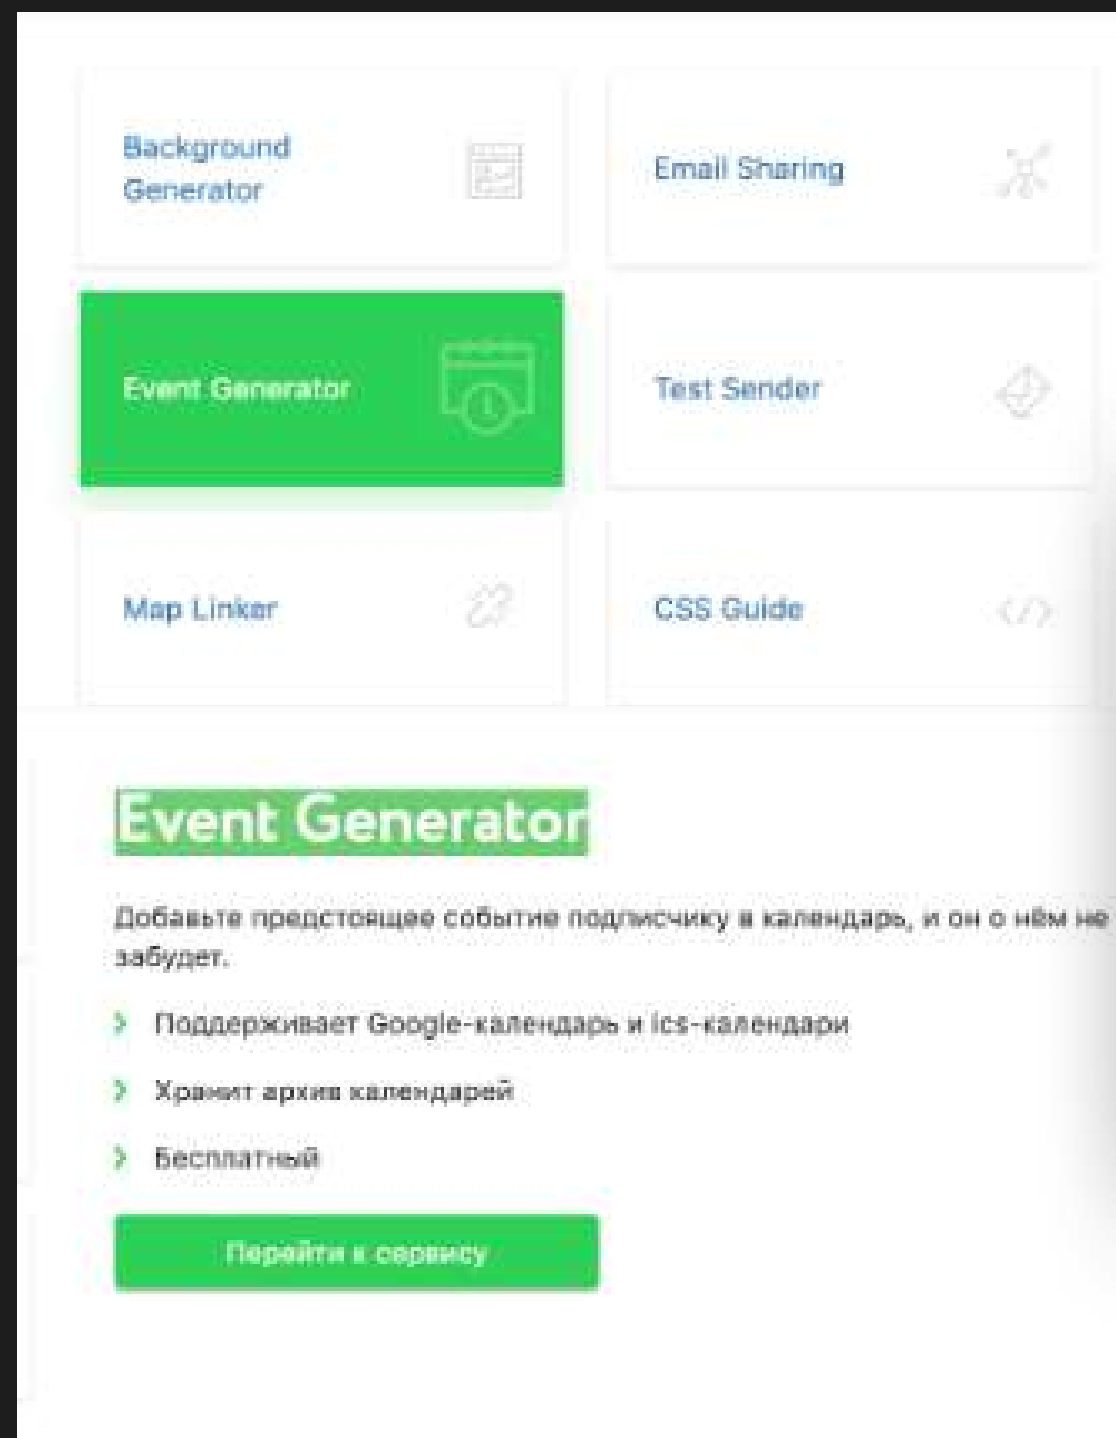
Background Generator

Email Sharing

Event Generator

Test Sender

Map Linker

CSS Guide

</>

Event Generator

Добавьте предстоящее событие подписчику в календарь, и он о нём не забудет.

Поддерживает Google-календарь и ics-календари

Хранит архив календарей

Бесплатный

Перейти к сервису